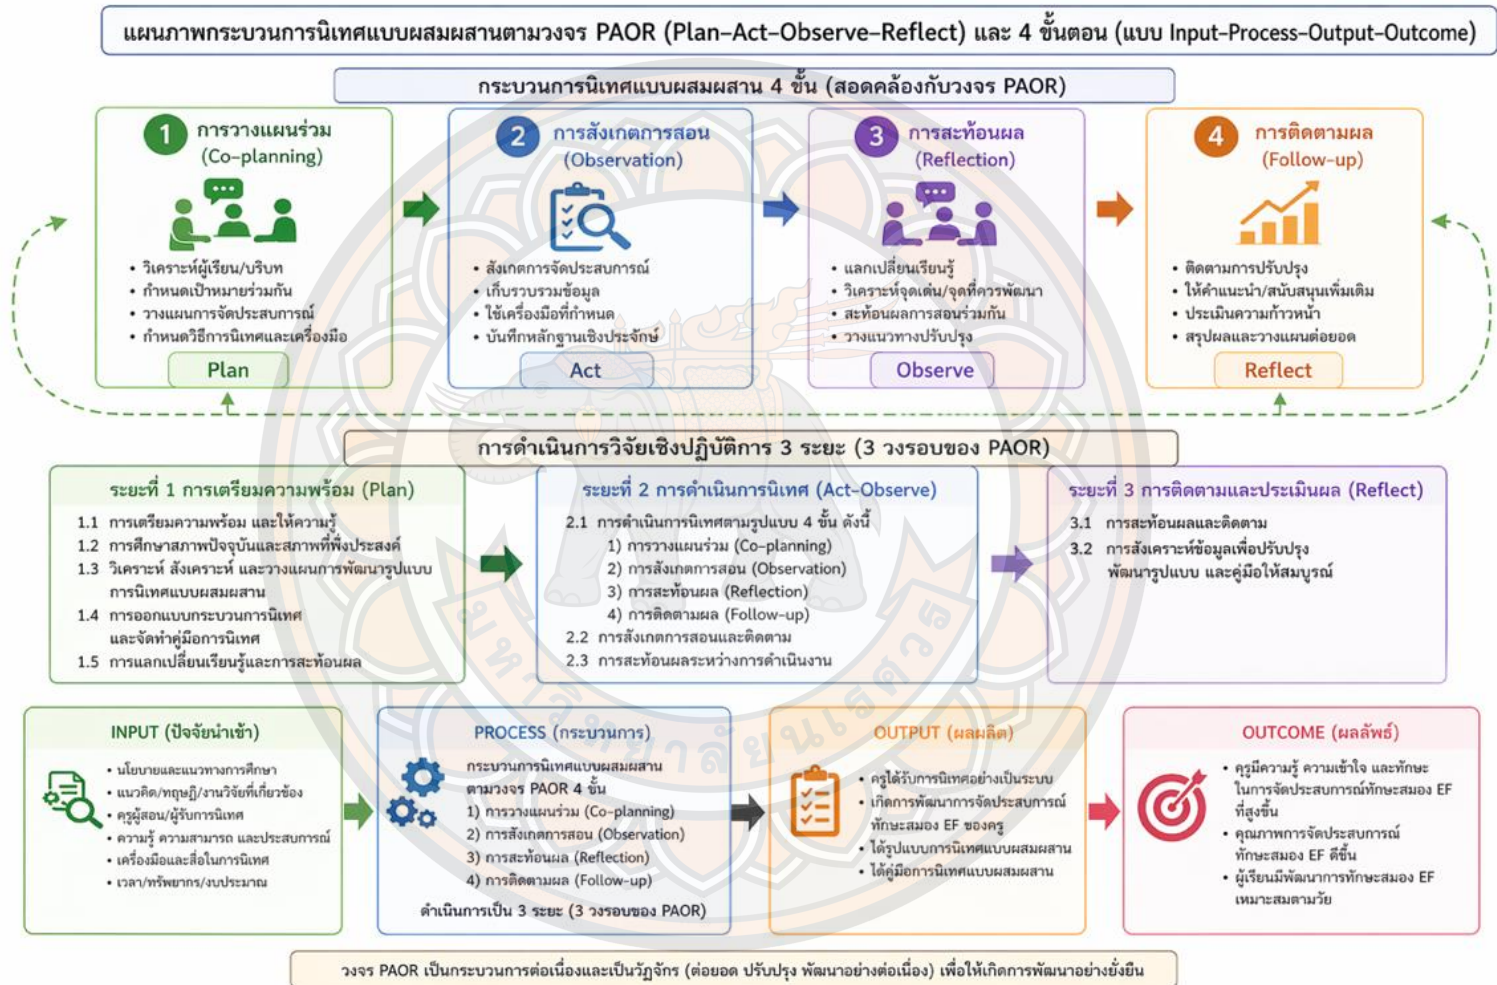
แผนภาพกระบวนการนิเทศแบบผสมผสานตามวงจร PAOR (Plan-Act-Observe-Reflect) และ 4 ขั้นตอน (แบบ Input-Process-Output-Outcome)

กระบวนการนิเทศแบบผสมผสาน 4 ขั้น (สอดคล้องกับวงจร PAOR)

1 การวางแผนร่วม (Co-planning)
• วิเคราะห์ผู้เรียน/บริบท
• กำหนดเป้าหมายร่วมกัน
• วางแผนการจัดประสบการณ์
• กำหนดวิธีการนิเทศและเครื่องมือ
Plan

2 การสังเกตการสอน (Observation)
• สังเกตการจัดประสบการณ์
• เก็บรวบรวมข้อมูล
• ใช้เครื่องมือที่กำหนด
• บันทึกหลักฐานเชิงประจักษ์
Act

3 การสะท้อนผล (Reflection)
• แลกเปลี่ยนเรียนรู้
• วิเคราะห์จุดเด่น/จุดที่ควรพัฒนา
• สะท้อนผลการสอนร่วมกัน
• วางแนวทางปรับปรุง
Observe

4 การติดตามผล (Follow-up)
• ติดตามการปรับปรุง
• ให้คำแนะนำ/สนับสนุนเพิ่มเติม
• ประเมินความก้าวหน้า
• สรุปผลและวางแผนต่อยอด
Reflect

การดำเนินการวิจัยเชิงปฏิบัติการ 3 ระยะ (3 วงรอบของ PAOR)

ระยะที่ 1 การเตรียมความพร้อม (Plan)
1.1 การเตรียมความพร้อม และให้ความรู้
1.2 การศึกษาสภาพปัจจุบันและสภาพที่พึงประสงค์
1.3 วิเคราะห์ สังเคราะห์ และวางแผนการพัฒนารูปแบบการนิเทศแบบผสมผสาน
1.4 การออกแบบกระบวนการนิเทศ และจัดทำคู่มือการนิเทศ
1.5 การแลกเปลี่ยนเรียนรู้และการสะท้อนผล

ระยะที่ 2 การดำเนินการนิเทศ (Act-Observe)
2.1 การดำเนินการนิเทศตามรูปแบบ 4 ขั้น ดังนี้
1) การวางแผนร่วม (Co-planning)
2) การสังเกตการสอน (Observation)
3) การสะท้อนผล (Reflection)
4) การติดตามผล (Follow-up)
2.2 การสังเกตการสอนและติดตาม
2.3 การสะท้อนผลระหว่างการดำเนินงาน

ระยะที่ 3 การติดตามและประเมินผล (Reflect)
3.1 การสะท้อนผลและติดตาม
3.2 การสังเคราะห์ข้อมูลเพื่อปรับปรุง พัฒนารูปแบบ และคู่มือให้สมบูรณ์

INPUT (ปัจจัยนำเข้า)
• นโยบายและแนวทางการศึกษา
• แนวคิด/ทฤษฎี/งานวิจัยที่เกี่ยวข้อง
• ครูผู้สอน/ผู้รับการนิเทศ
• ความรู้ ความสามารถ และประสบการณ์
• เครื่องมือและสื่อในการนิเทศ
• เวลา/ทรัพยากร/งบประมาณ

PROCESS (กระบวนการ)
กระบวนการนิเทศแบบผสมผสาน ตามวงจร PAOR 4 ขั้น
1) การวางแผนร่วม (Co-planning)
2) การสังเกตการสอน (Observation)
3) การสะท้อนผล (Reflection)
4) การติดตามผล (Follow-up)
ดำเนินการเป็น 3 ระยะ (3 วงรอบของ PAOR)

OUTPUT (ผลผลิต)
• ครูได้รับการนิเทศอย่างเป็นระบบ
• เกิดการพัฒนาการจัดประสบการณ์ทักษะสมอง EF ของครู
• ได้รูปแบบการนิเทศแบบผสมผสาน
• ได้คู่มือการนิเทศแบบผสมผสาน

OUTCOME (ผลลัพธ์)
• ครูมีความรู้ ความเข้าใจ และทักษะในการจัดประสบการณ์ทักษะสมอง EF ที่สูงขึ้น
• คุณภาพการจัดประสบการณ์ทักษะสมอง EF ดีขึ้น
• ผู้เรียนมีพัฒนาการทักษะสมอง EF เหมาะสมตามวัย

วงจร PAOR เป็นกระบวนการต่อเนื่องและเป็นวัฏจักร (ต่อยอด ปรับปรุง พัฒนาอย่างต่อเนื่อง) เพื่อให้เกิดการพัฒนาอย่างยั่งยืน